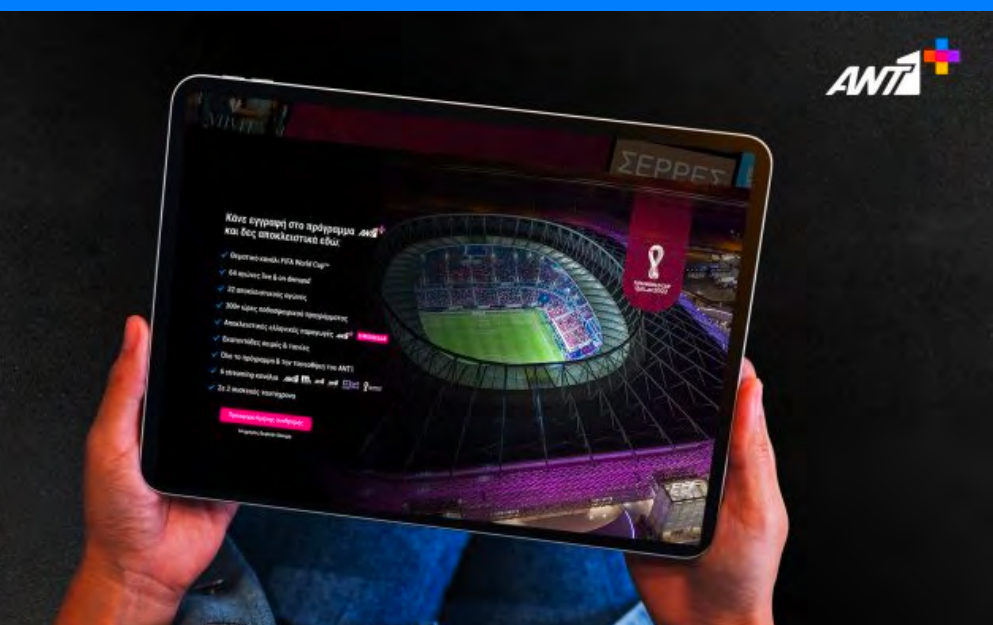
ANT1

ΣΕΡΡΕΣ

Κάνε εγγραφή στο πρόγραμμα ANT1+ και δες αποκλειστικά εδώ:

✓ Θεματικό κανάλι FIFA World Cup™
✓ 64 αγώνες live & on demand
✓ 22 αποκλειστικούς αγώνες
✓ 300+ ώρες ποδοσφαιρικού προγράμματος
✓ Αποκλειστικές ελληνικές παραγωγές ANT1+
✓ Εκατοντάδες σειρές & ταινίες
✓ Όλο το πρόγραμμα & την ταινιοθήκη του ANT1
✓ 6 streaming κανάλια
✓ 2 σε 2 συσκευές ταυτόχρονα

Προνομιακή τιμή συνδρομής

FIFA WORLD CUP Qatar 2022